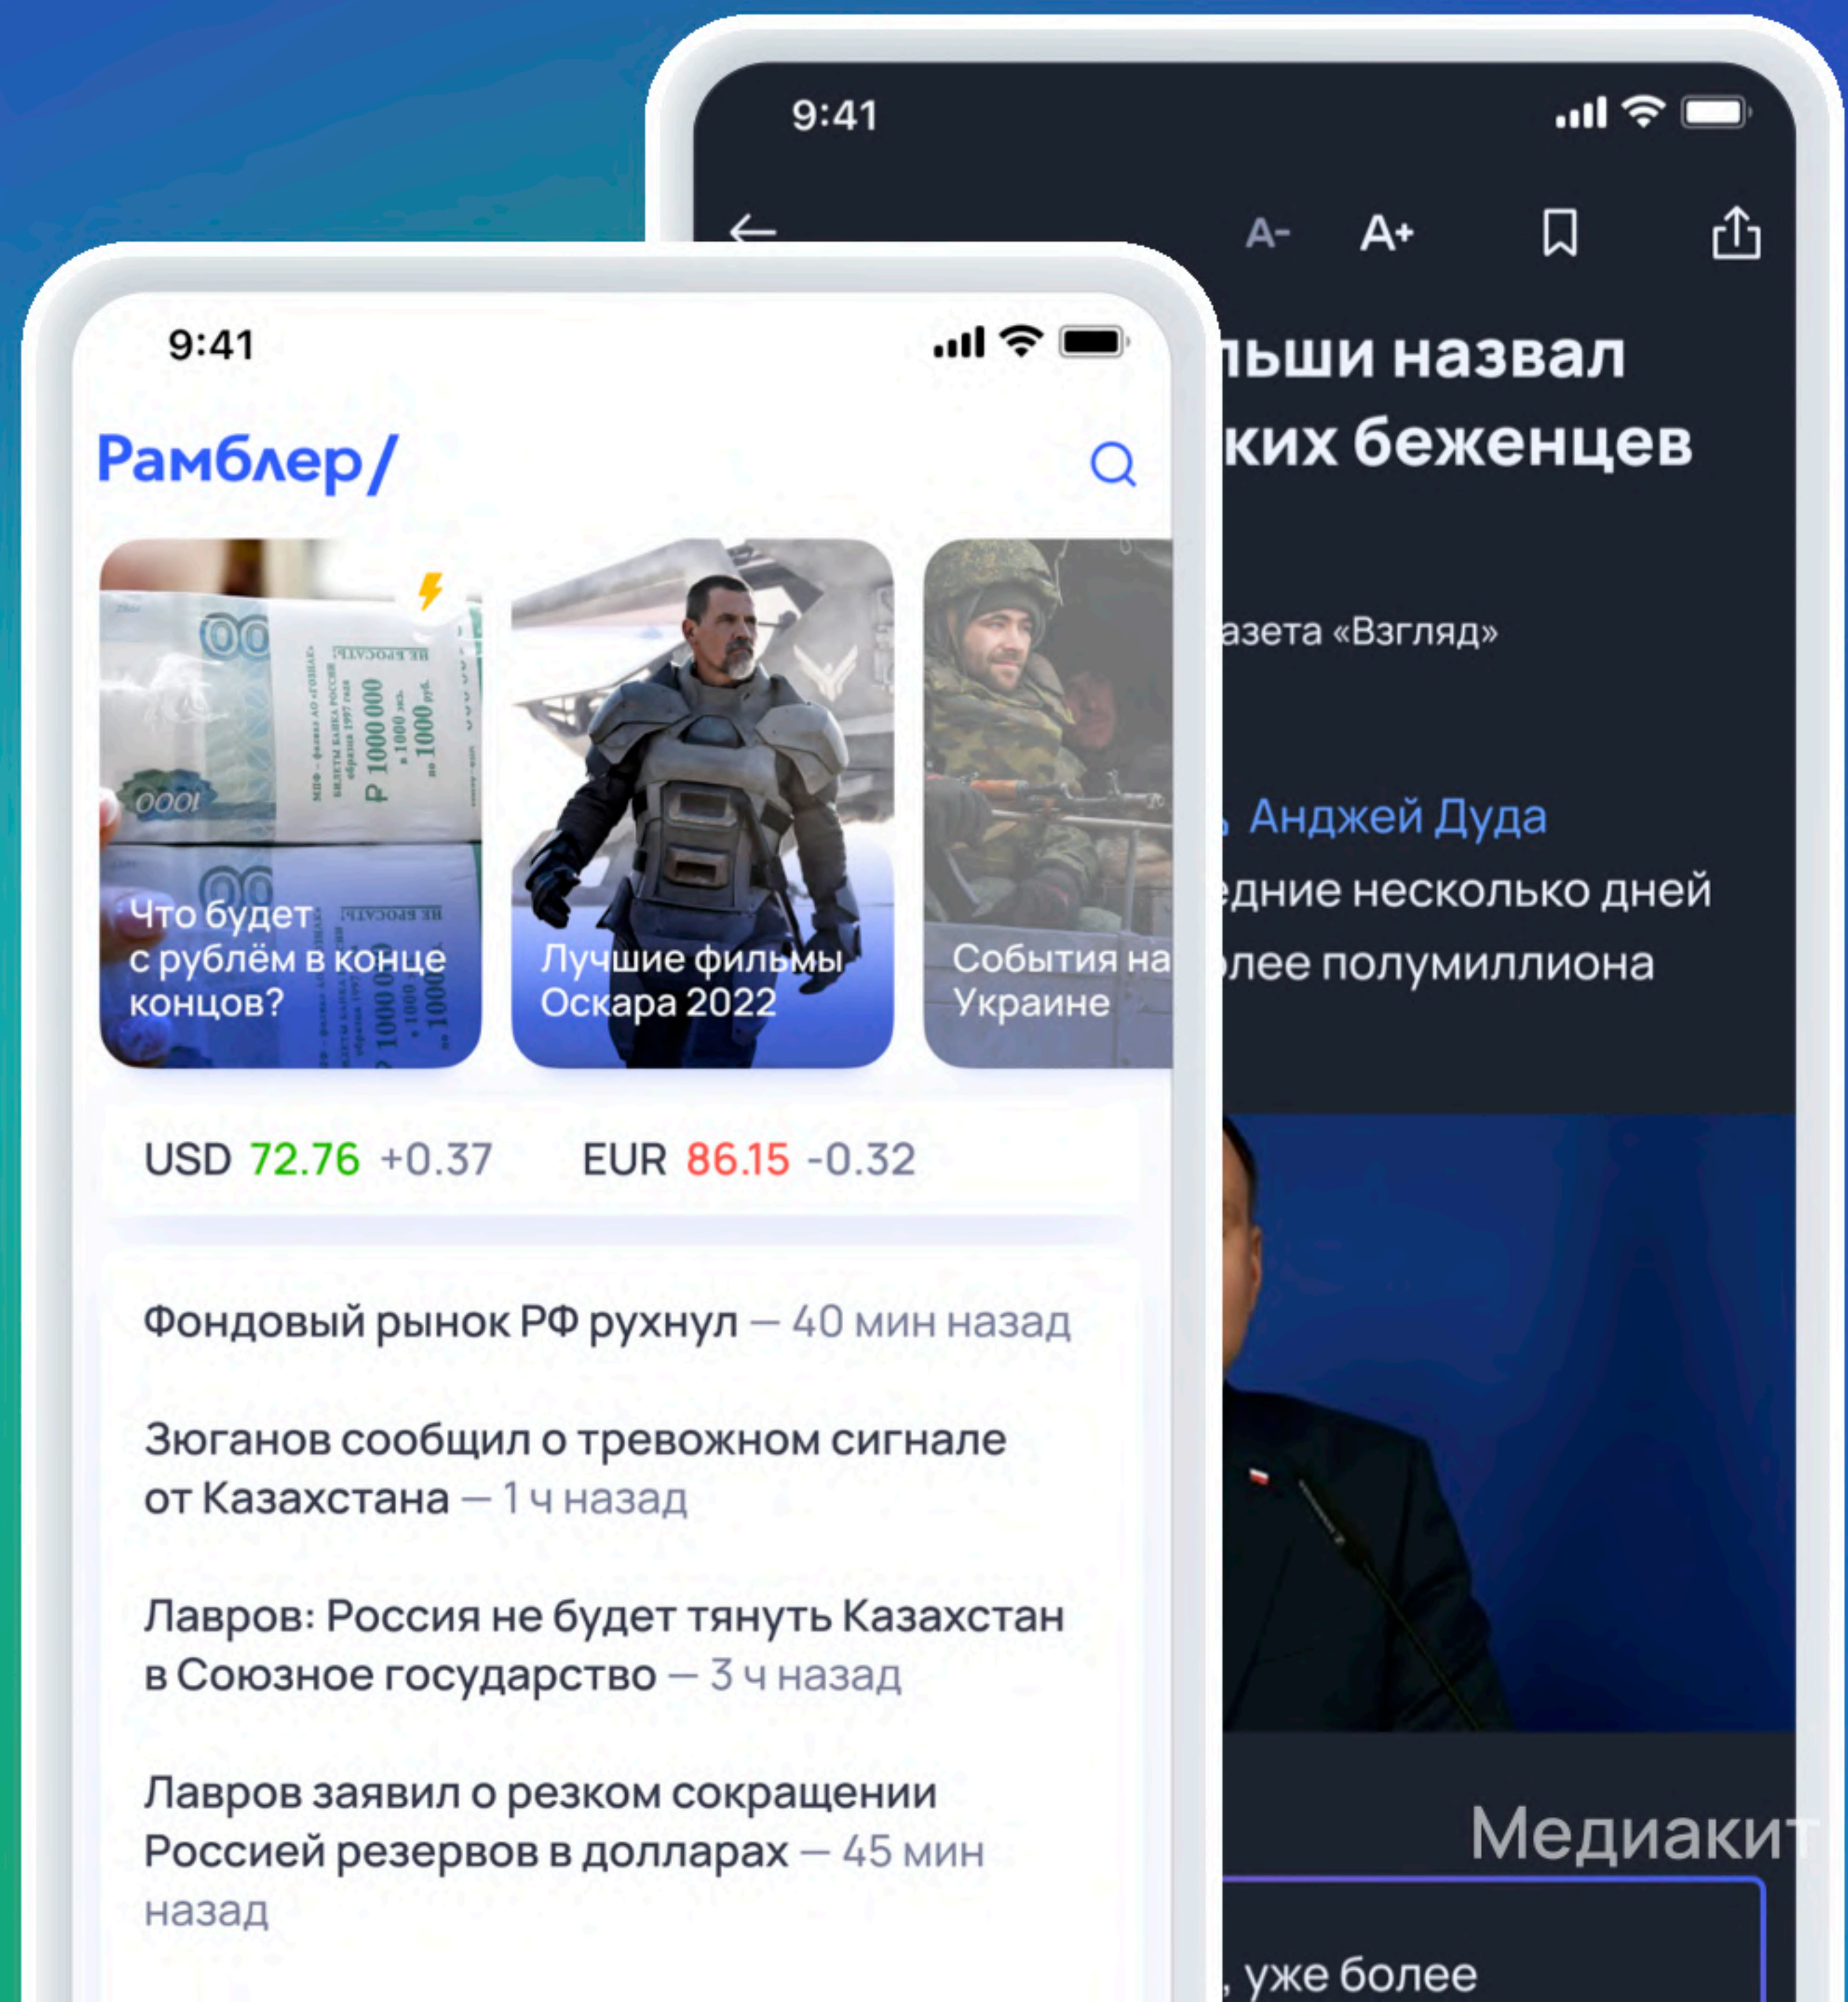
9:41

A- A+

льши назвал
ких беженцев

азета «Взгляд»

Анджей Дуда
едние несколько дней
олее полумиллиона

Медиакит

, уже более

9:41

Рамблер/

Что будет с рублём в конце концов?

Лучшие фильмы Оскара 2022

События на Украине

USD 72.76 +0.37 EUR 86.15 -0.32

Фондовый рынок РФ рухнул — 40 мин назад

Зюганов сообщил о тревожном сигнале от Казахстана — 1 ч назад

Лавров: Россия не будет тянуть Казахстан в Союзное государство — 3 ч назад

Лавров заявил о резком сокращении Россией резервов в долларах — 45 мин назад